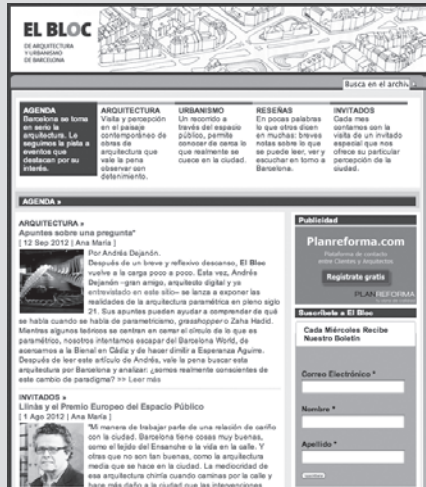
EL BLOC
DE ARQUITECTURA Y URBANISMO DE BARCELONA

Busca en el archi

AGENDA
Barcelona se toma en serio la arquitectura. Le seguimos la pista a eventos que destacan por su interés.

ARQUITECTURA
Visita y percepción en el paisaje contemporáneo de obras de arquitectura que vale la pena observar con detenimiento.

URBANISMO
Un recorrido a través del espacio público, permite conocer de cerca lo que realmente se cuece en la ciudad.

RESEÑAS
En pocas palabras lo que otros dicen en muchas: breves notas sobre lo que se puede leer, ver y escuchar en torno a Barcelona.

INVITADOS
Cada mes contamos con la visita de un invitado especial que nos ofrece su particular percepción de la ciudad.

AGENDA »

ARQUITECTURA »
Apuntes sobre una pregunta*
[ 12 Sep 2012 | Ana María ]

Por Andrés Dejanón.
Después de un breve y reflexivo descanso, El Bloc vuelve a la carga poco a poco. Esta vez, Andrés Dejanón –gran amigo, arquitecto digital y ya entrevistado en este sitio– se lanza a exponer las realidades de la arquitectura paramétrica en pleno siglo 21. Sus apuntes pueden ayudar a comprender de qué se habla cuando se habla de parametricismo, grasshoppers o Zaha Hadid. Mientras algunos teóricos se centran en cerrar el círculo de lo que es paramétrico, nosotros intentamos escapar del Barcelona World, de acercarnos a la Bienal en Cádiz y de hacer dimitir a Esperanza Aguirre. Después de leer este artículo de Andrés, vale la pena buscar esta arquitectura por Barcelona y analizar: ¿somos realmente conscientes de este cambio de paradigma? >> Leer más

INVITADOS »
Llinàs y el Premio Europeo del Espacio Público
[ 1 Ago 2012 | Ana María ]

"Mi manera de trabajar parte de una relación de cariño con la ciudad. Barcelona tiene cosas muy buenas, como el tejido del Ensanche o la vida en la calle. Y otras que no son tan buenas, como la arquitectura media que se hace en la ciudad. La mediocridad de esa arquitectura chirría cuando caminas por la calle y hace más daño a la ciudad que las intervenciones

Publicidad

Planreforma.com
Plataforma de contacto entre Clientes y Arquitectos
Registrate gratis
PLANREFORMA

Suscríbete a El Bloc

Cada Miércoles Recibe Nuestro Boletín

Correo Electrónico *

Nombre *

Apellido *